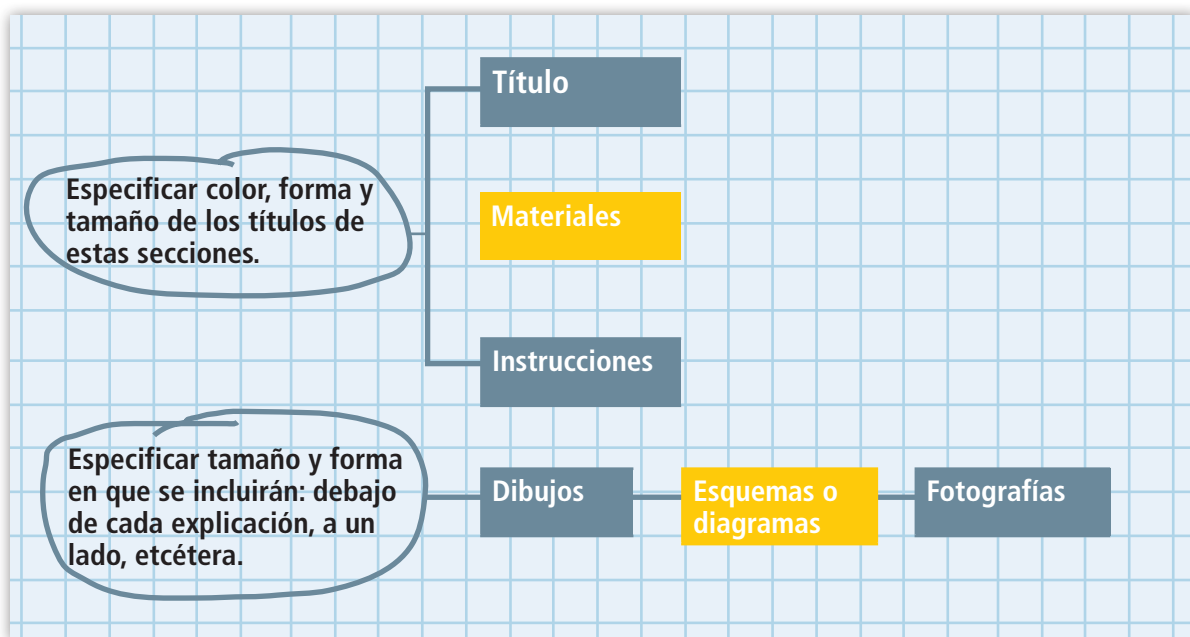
Título

Especificar color, forma y tamaño de los títulos de estas secciones.

Materiales

Instrucciones

Especificar tamaño y forma en que se incluirán: debajo de cada explicación, a un lado, etcétera.

Dibujos

Esquemas o diagramas

Fotografías